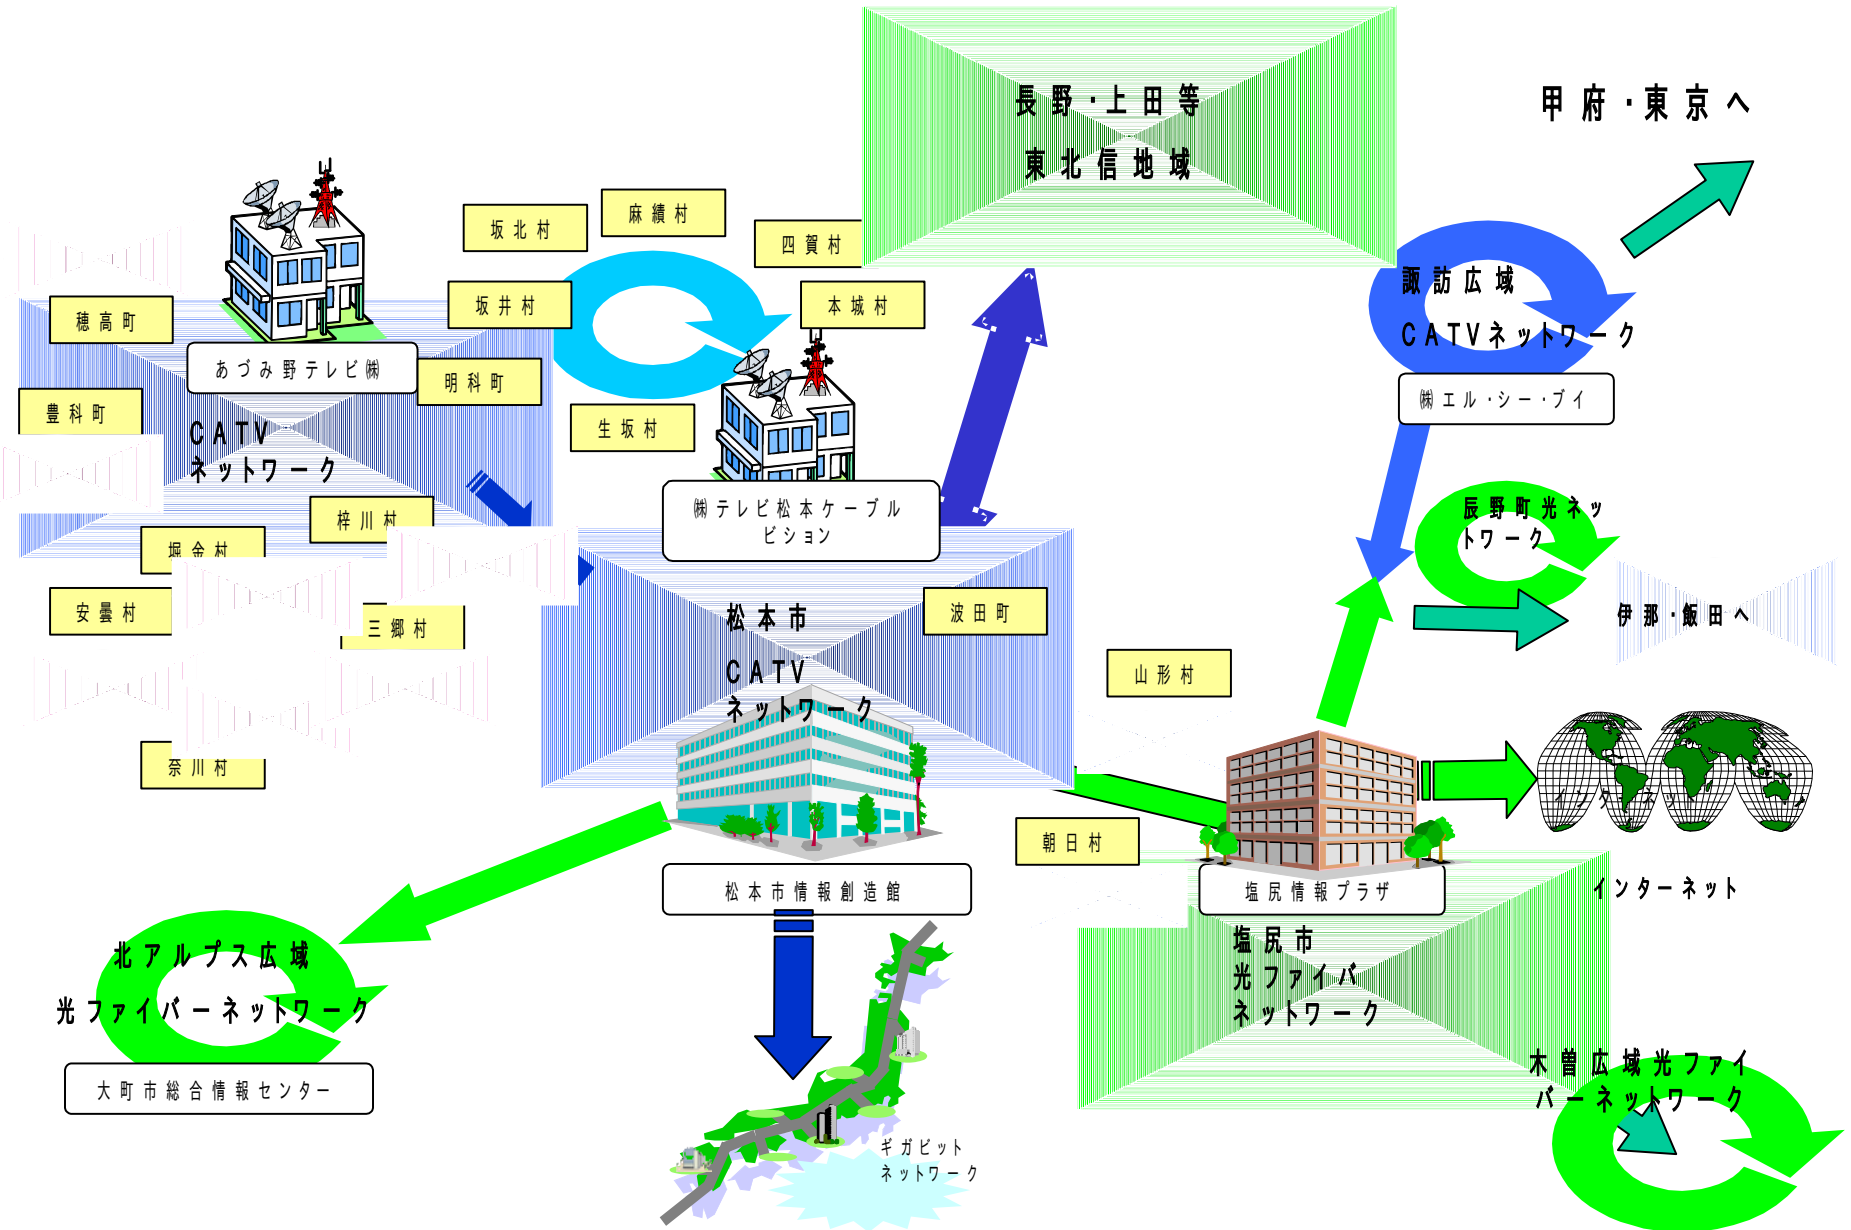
長野・上田等
東北信地域

甲府・東京へ

坂北村
麻績村
四賀村
坂井村
本城村
穂高町
あづみ野テレビ㈱
明科町
豊科町
生坂村
CATV
ネットワーク
㈱テレビ松本ケーブルビジョン
梓川村
堀金村
安曇村
三郷村
奈川村
松本市
CATV
ネットワーク
波田町
山形村
朝日村

諏訪広域
CATVネットワーク
㈱エル・シー・ブイ
辰野町光ネットワーク
伊那・飯田へ

インターネット
インターネット

松本市情報創造館
塩尻情報プラザ
塩尻市
光ファイバ
ネットワーク

北アルプス広域
光ファイバーネットワーク
大町市総合情報センター

ギガビット
ネットワーク

木曽広域光ファイバーネットワーク